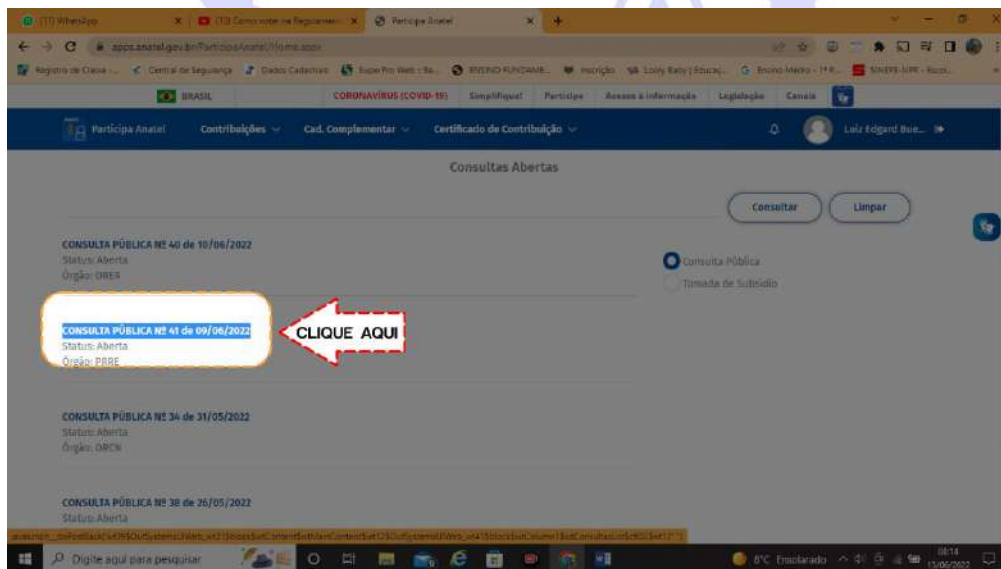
(11) WhatsApp
(10) Como votar na Regulamen...
Participa Anatel
apps.anatel.gov.br/ParticipaAnatel/Home.aspx
Registro de Classe - ... Central de Segurança Dados Cadastrais SuperPro Web - Re... ENSINO FUNDAME... Inscrição Lixty Baby | Educaç... Ensino Médio - 1º R... SINEPE-SIPR - Rece...
BRASIL
CORONAVÍRUS (COVID-19)
Simplifique!
Participe
Acesso à informação
Legislação
Canais
Participa Anatel
Contribuições
Cad. Complementar
Certificado de Contribuição
Luiz Edgard Bue...
Consultas Abertas
Consultar
Limpar
CONSULTA PÚBLICA Nº 40 de 10/06/2022
Status: Aberta
Órgão: ORER
Consulta Pública
Tomada de Subsídio
CONSULTA PÚBLICA Nº 41 de 09/06/2022
Status: Aberta
Órgão: PRRE
CLIQUE AQUI
CONSULTA PÚBLICA Nº 34 de 31/05/2022
Status: Aberta
Órgão: ORCN
CONSULTA PÚBLICA Nº 38 de 26/05/2022
Status: Aberta
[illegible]
Digite aqui para pesquisar
8°C Ensolarado
08:14
15/06/2022